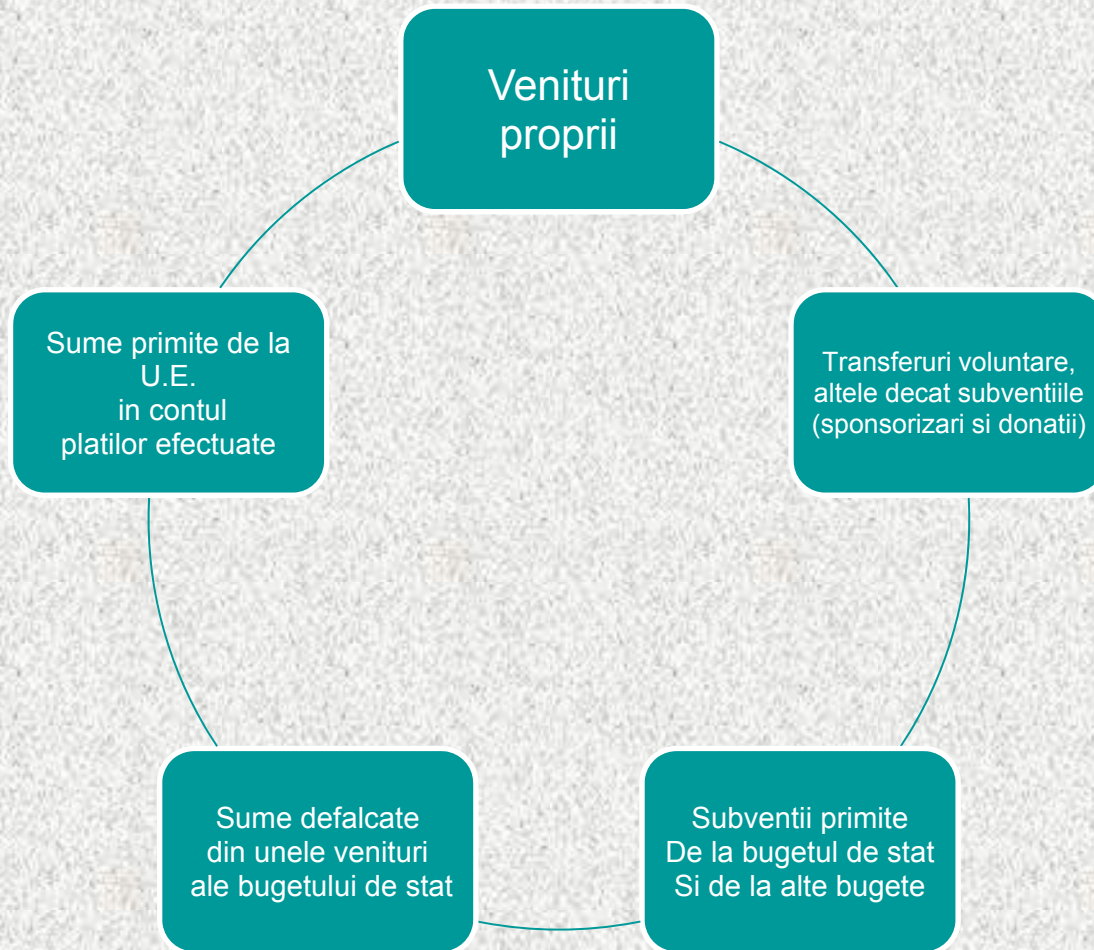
Venituri proprii

Transferuri voluntare, altele decat subventiile (sponsorizari si donatii)

Subventii primite
De la bugetul de stat
Si de la alte bugete

Sume defalcate din unele venituri ale bugetului de stat

Sume primite de la U.E. in contul platilor efectuate